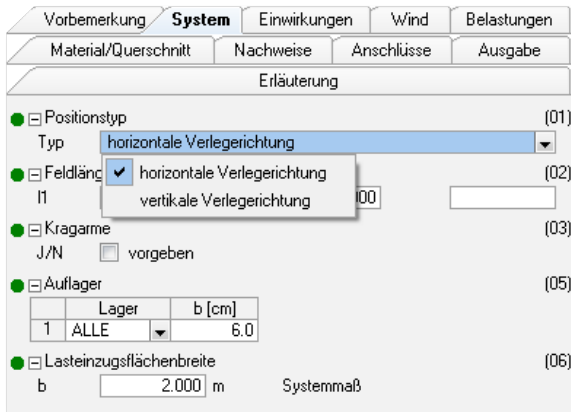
Vorbemerkung System Einwirkungen Wind Belastungen
Material/Querschnitt Nachweise Anschlüsse Ausgabe
Erläuterung

Positionstyp (01)
Typ horizontale Verlegerichtung

Feldläng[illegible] (02)
l1 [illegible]00
horizontale Verlegerichtung
vertikale Verlegerichtung

Kragarme (03)
J/N vorgeben

Auflager (05)

| | Lager | b [cm] |
|---|---|---|
| 1 | ALLE | 6.0 |

Lasteinzugsflächenbreite (06)
b 2.000 m Systemmaß